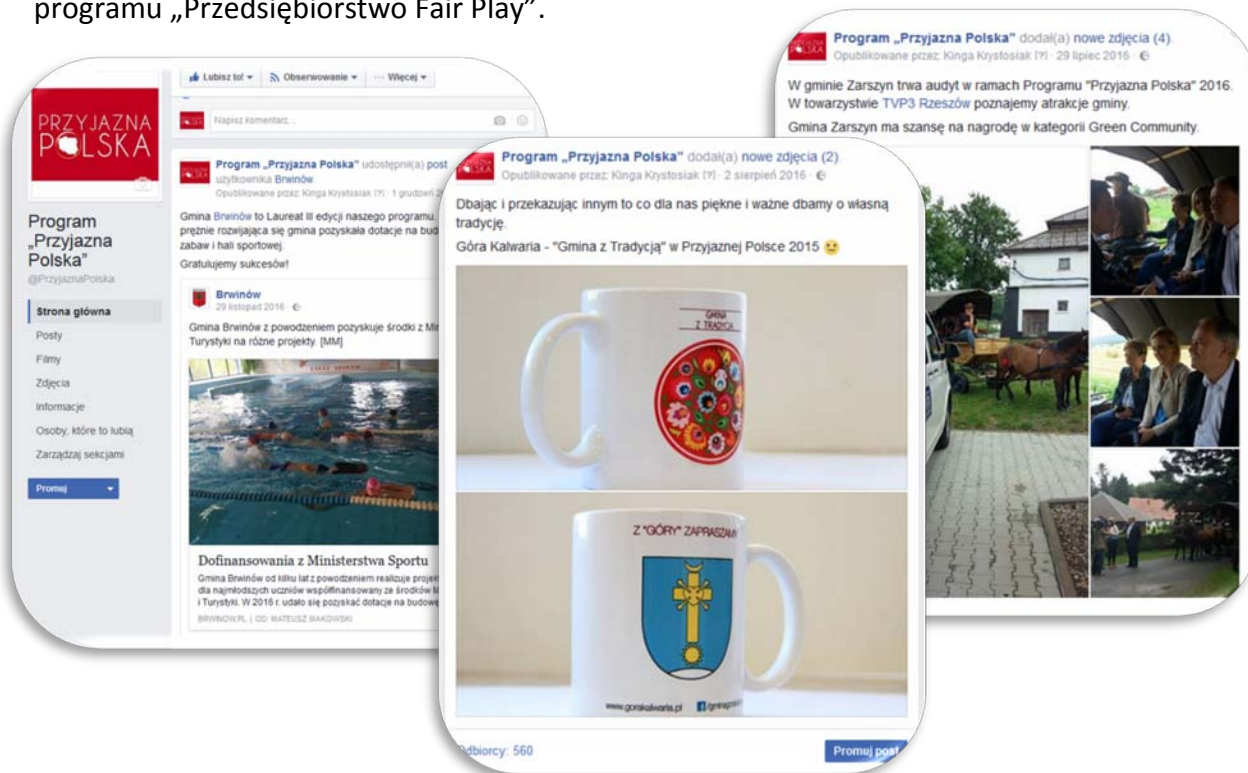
programu „Przedsiębiorstwo Fair Play".

Program „Przyjazna Polska" dodał(a) nowe zdjęcia (4).
Opublikowane przez: Kinga Krystosiak [?] · 29 lipiec 2016 ·

W gminie Zarszyn trwa audyt w ramach Programu "Przyjazna Polska" 2016. W towarzystwie TVP3 Rzeszów poznajemy atrakcje gminy.

Gmina Zarszyn ma szansę na nagrodę w kategorii Green Community.

Lubisz to! ▾ Obserwowanie ▾ ··· Więcej ▾

PRZYJAZNA POLSKA

Napisz komentarz...

Program „Przyjazna Polska"

@PrzyjaznaPolska

Strona główna
Posty
Filmy
Zdjęcia
Informacje
Osoby, które to lubią
Zarządzaj sekcjami

Promuj ▾

Program „Przyjazna Polska" udostępnił(a) post użytkownika Brwinów.
Opublikowane przez: Kinga Krystosiak [?] · 1 grudzień 2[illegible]

Gmina Brwinów to Laureat II edycji naszego programu. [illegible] prężnie rozwijająca się gmina pozyskała dotacje na bud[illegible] zabaw i hali sportowej.

Gratulujemy sukcesów!

Brwinów
29 listopad 2016 ·

Gmina Brwinów z powodzeniem pozyskuje środki z Mi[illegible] Turystyki na różne projekty. [MM]

Dofinansowania z Ministerstwa Sportu

Gmina Brwinów od kilku lat z powodzeniem realizuje projek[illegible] dla najmłodszych uczniów współfinansowany ze środków M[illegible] i Turystyki. W 2016 r. udało się pozyskać dotacje na budowę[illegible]

BRWINOW.PL | OD: MATEUSZ MAKOWSKI

Program „Przyjazna Polska" dodał(a) nowe zdjęcia (2).
Opublikowane przez: Kinga Krystosiak [?] · 2 sierpień 2016 ·

Dbając i przekazując innym to co dla nas piękne i ważne dbamy o własną tradycję.

Góra Kalwaria - "Gmina z Tradycją" w Przyjaznej Polsce 2015

GMINA Z TRADYCJĄ

Z "GÓRY" ZAPRASZAMY

www.gorakalwaria.pl

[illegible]dbiorcy: 560

Promuj post